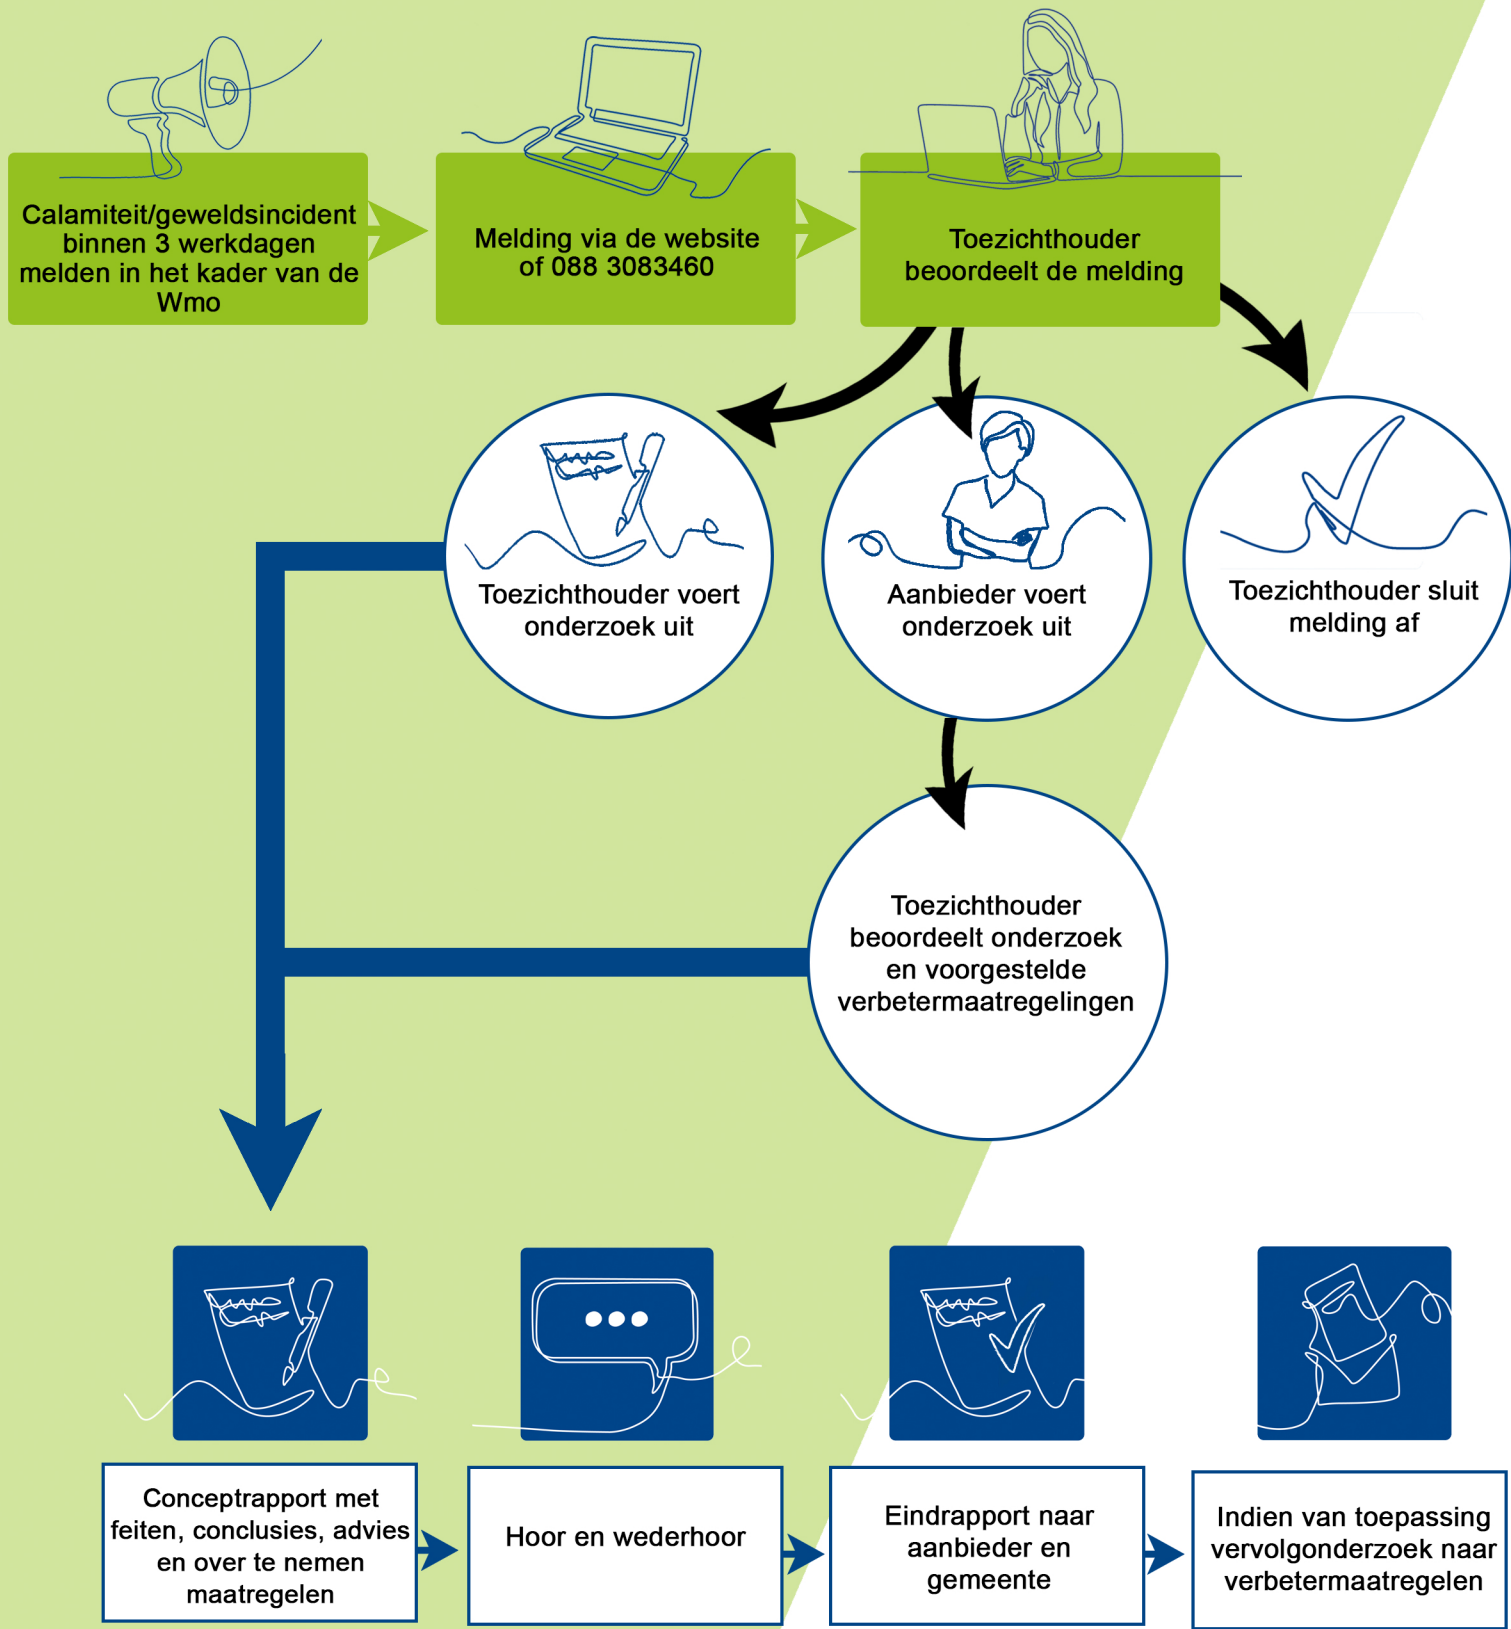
Calamiteit/geweldsincident binnen 3 werkdagen melden in het kader van de Wmo

Melding via de website of 088 3083460

Toezichthouder beoordeelt de melding

Toezichthouder voert onderzoek uit

Aanbieder voert onderzoek uit

Toezichthouder sluit melding af

Toezichthouder beoordeelt onderzoek en voorgestelde verbetermaatregelingen

Conceptrapport met feiten, conclusies, advies en over te nemen maatregelen

Hoor en wederhoor

Eindrapport naar aanbieder en gemeente

Indien van toepassing vervolgonderzoek naar verbetermaatregelen